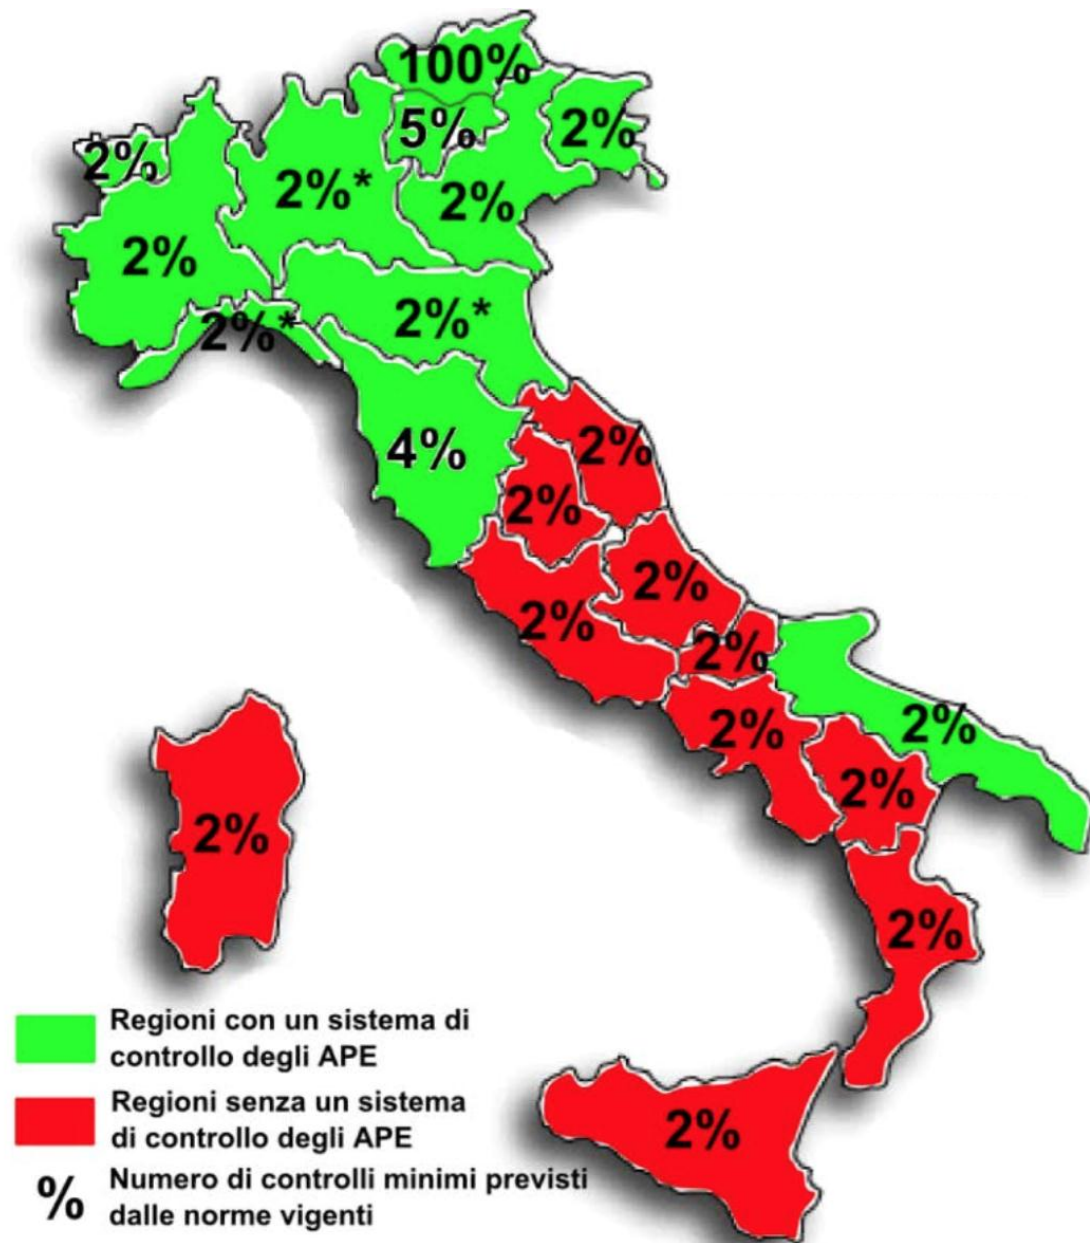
100%
5%
2%
2%
2%*
2%
2%
2%*
2%*
4%
2%
2%
2%
2%
2%
2%
2%
2%
2%
2%
2%

Regioni con un sistema di controllo degli APE

Regioni senza un sistema di controllo degli APE

% Numero di controlli minimi previsti dalle norme vigenti